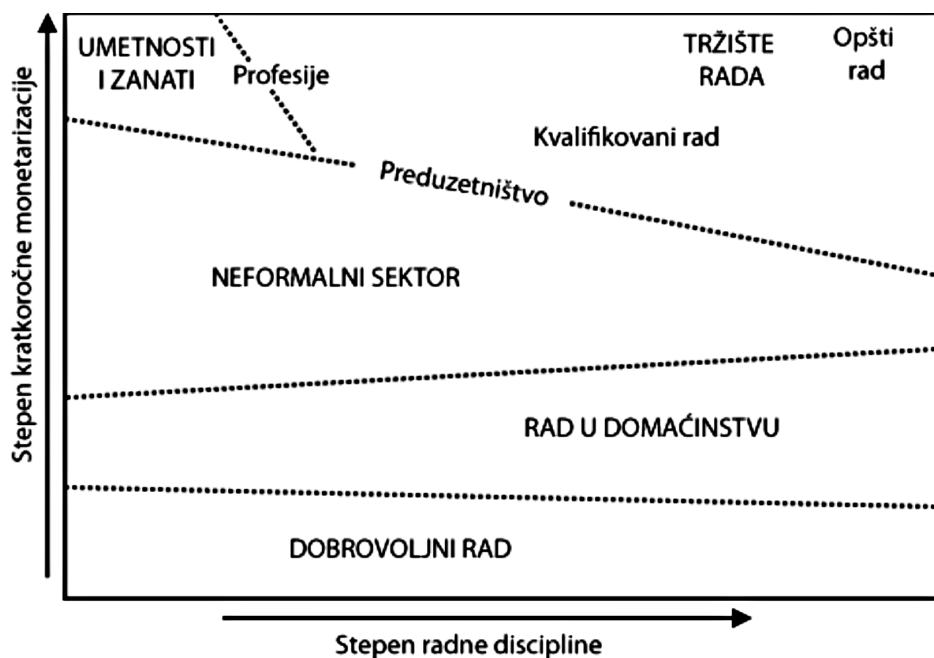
Stepen kratkoročne monetarizacije

UMETNOSTI I ZANATI

Profesije

TRŽIŠTE RADA

Opšti rad

Kvalifikovani rad

Preduzetništvo

NEFORMALNI SEKTOR

RAD U DOMAĆINSTVU

DOBROVOLJNI RAD

Stepen radne discipline